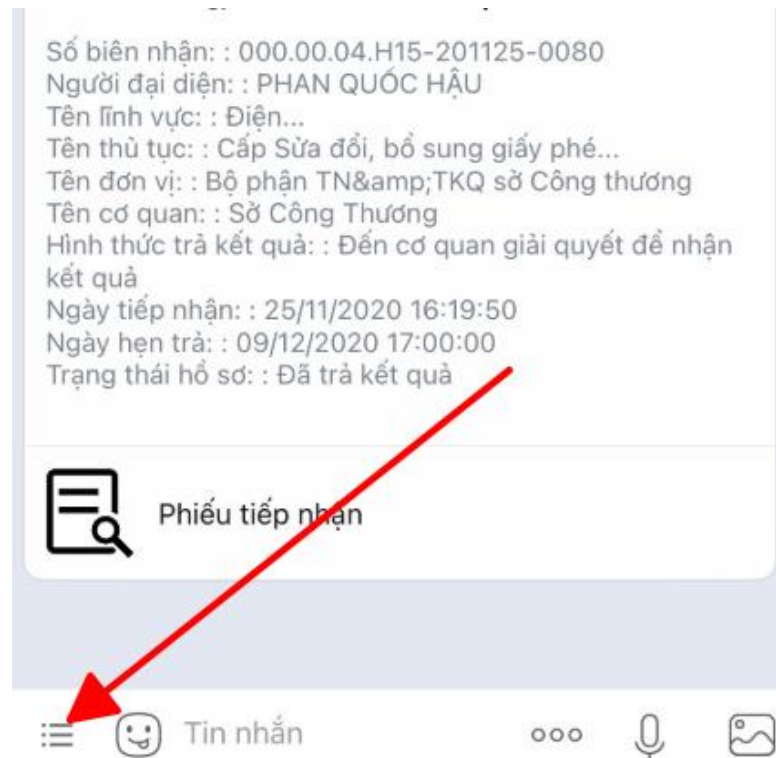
Số biên nhận: : 000.00.04.H15-201125-0080
Người đại diện: : PHAN QUỐC HẬU
Tên lĩnh vực: : Điện...
Tên thủ tục: : Cấp Sửa đổi, bổ sung giấy phé...
Tên đơn vị: : Bộ phận TN&amp;TKQ sở Công thương
Tên cơ quan: : Sở Công Thương
Hình thức trả kết quả: : Đến cơ quan giải quyết để nhận kết quả
Ngày tiếp nhận: : 25/11/2020 16:19:50
Ngày hẹn trả: : 09/12/2020 17:00:00
Trạng thái hồ sơ: : Đã trả kết quả

Phiếu tiếp nhận

Tin nhắn